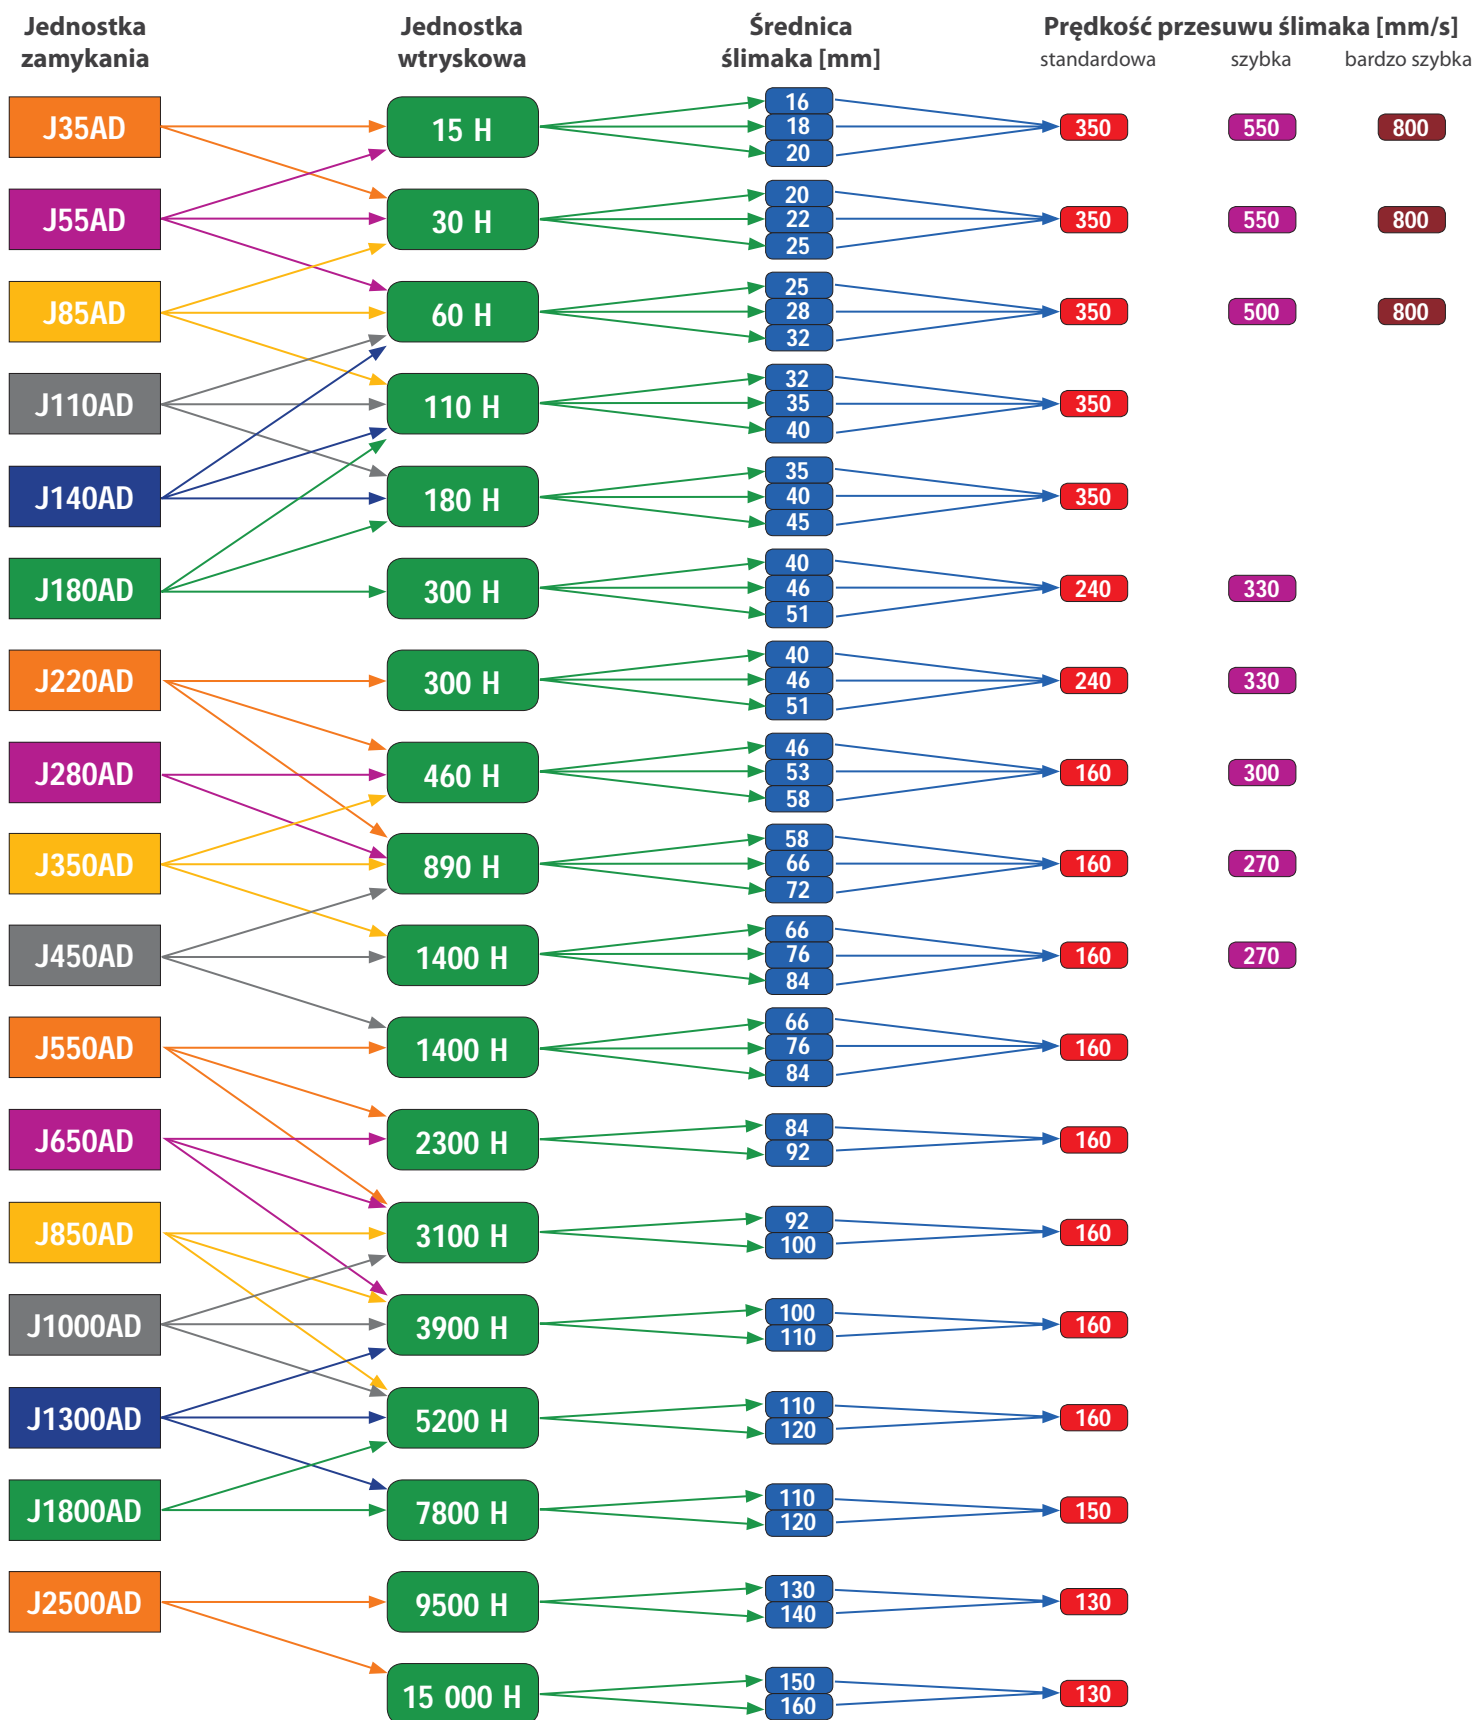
Jednostka zamykania

Jednostka wtryskowa

Średnica ślimaka [mm]

Prędkość przesuwu ślimaka [mm/s]
standardowa szybka bardzo szybka

J35AD
J55AD
J85AD
J110AD
J140AD
J180AD
J220AD
J280AD
J350AD
J450AD
J550AD
J650AD
J850AD
J1000AD
J1300AD
J1800AD
J2500AD

15 H
30 H
60 H
110 H
180 H
300 H
300 H
460 H
890 H
1400 H
1400 H
2300 H
3100 H
3900 H
5200 H
7800 H
9500 H
15 000 H

16 18 20
20 22 25
25 28 32
32 35 40
35 40 45
40 46 51
40 46 51
46 53 58
58 66 72
66 76 84
66 76 84
84 92
92 100
100 110
110 120
110 120
130 140
150 160

350 550 800
350 550 800
350 500 800
350
350
240 330
240 330
160 300
160 270
160 270
160
160
160
160
160
150
130
130